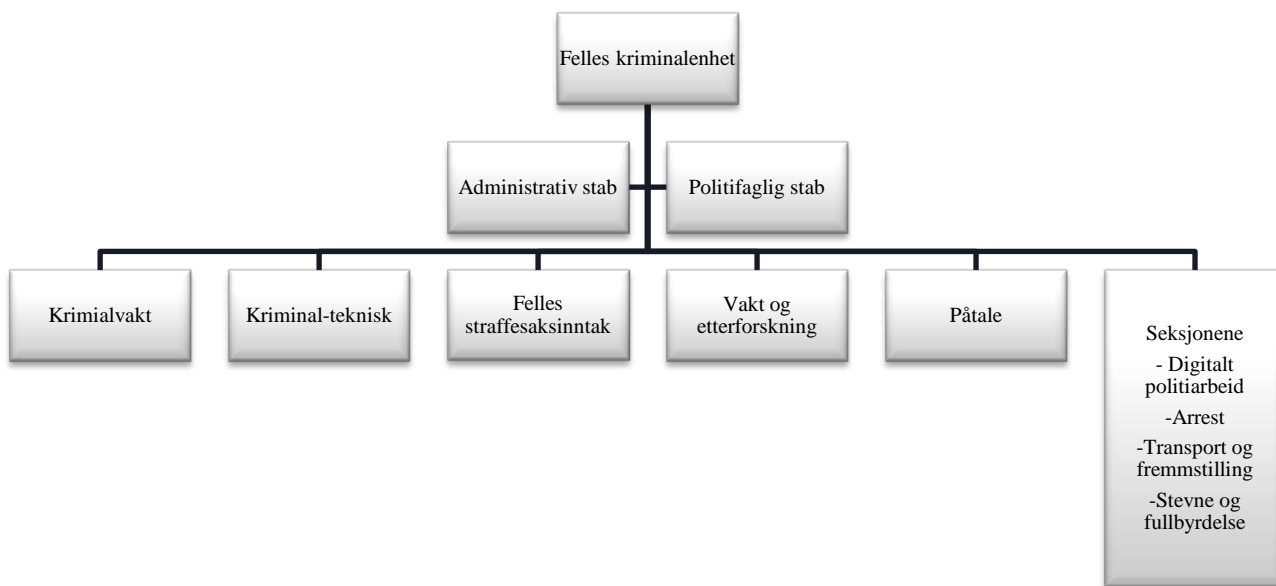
Felles kriminalenhet

Administrativ stab

Politifaglig stab

Krimialvakt

Kriminal-teknisk

Felles straffesaksinntak

Vakt og etterforskning

Påtale

Seksjonene
- Digitalt politiarbeid
-Arrest
-Transport og fremmstilling
-Stevne og fullbyrdelse